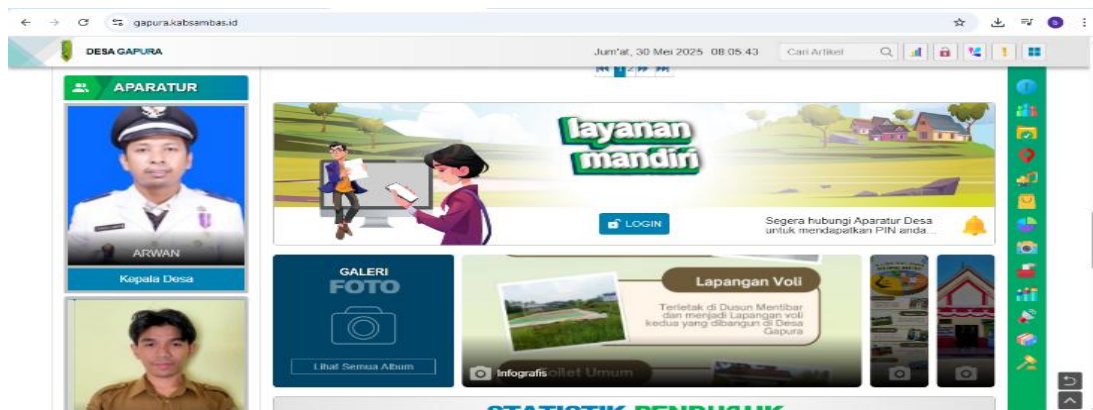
gapura.kabsambas.id

DESA GAPURA

Jum'at, 30 Mei 2025 08:05:43

Cari Artikel

APARATUR

ARWAN

Kepala Desa

layanan mandiri

LOGIN

Segera hubungi Aparatur Desa untuk mendapatkan PIN anda...

GALERI FOTO

Lihat Semua Album

Lapangan Voli

Terletak di Dusun Mentibar dan menjadi Lapangan voli kedua yang dibangun di Desa Gapura

Infografis

Toilet Umum

STATISTIK PENDUDUK